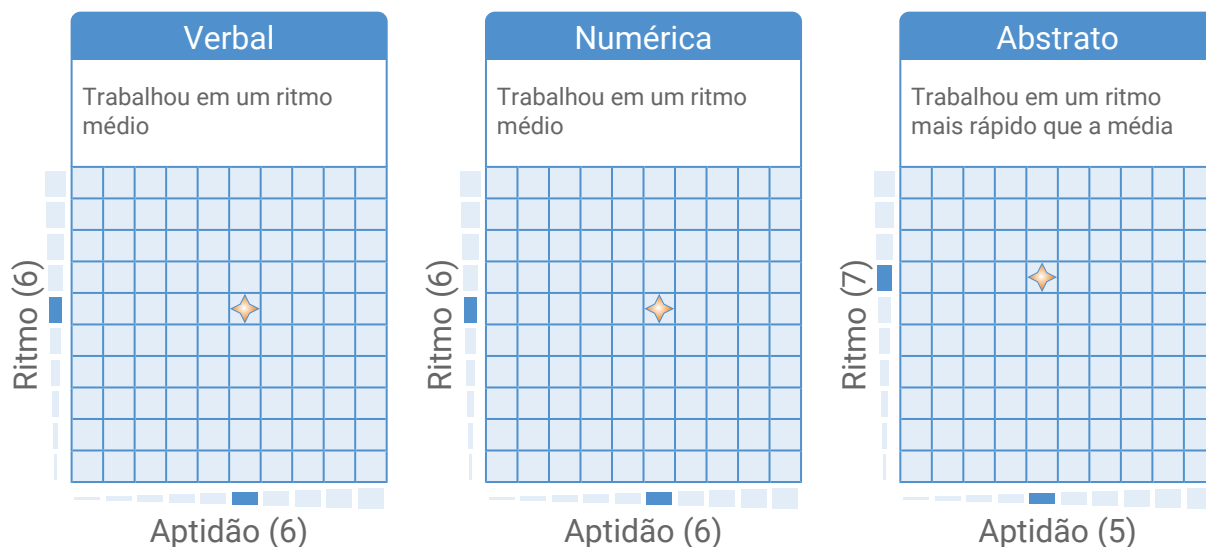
Verbal

Trabalhou em um ritmo médio

Ritmo (6)

Aptidão (6)

Numérica

Trabalhou em um ritmo médio

Ritmo (6)

Aptidão (6)

Abstrato

Trabalhou em um ritmo mais rápido que a média

Ritmo (7)

Aptidão (5)